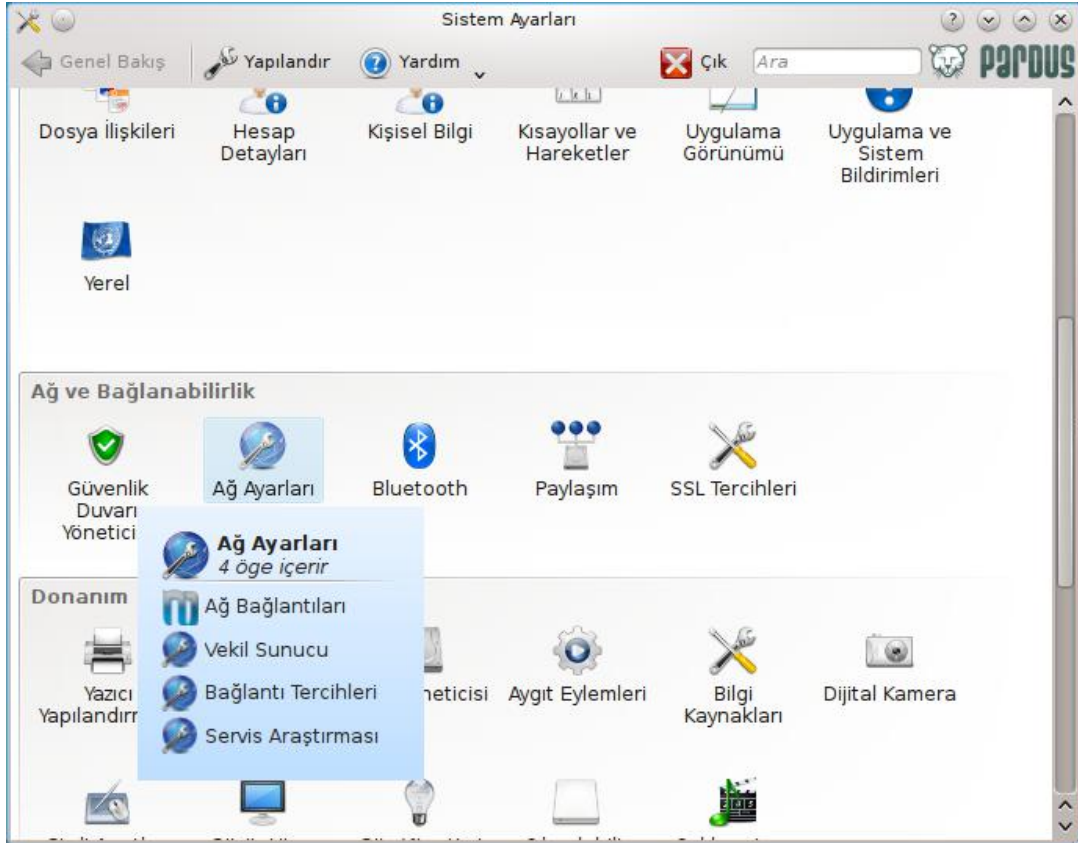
Sistem Ayarları

Genel Bakış  Yapılandır  Yardım  Çık  Ara  pardus

Dosya İlişkileri  Hesap Detayları  Kişisel Bilgi  Kısayollar ve Hareketler  Uygulama Görünümü  Uygulama ve Sistem Bildirimleri

Yerel

Ağ ve Bağlanabilirlik

Güvenlik Duvarı Yönetici  Ağ Ayarları  Bluetooth  Paylaşım  SSL Tercihleri

Ağ Ayarları
4 öge içerir
Ağ Bağlantıları
Vekil Sunucu
Bağlantı Tercihleri
Servis Araştırması

Donanım

Yazıcı Yapılandırı  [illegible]eticisi  Aygıt Eylemleri  Bilgi Kaynakları  Dijital Kamera